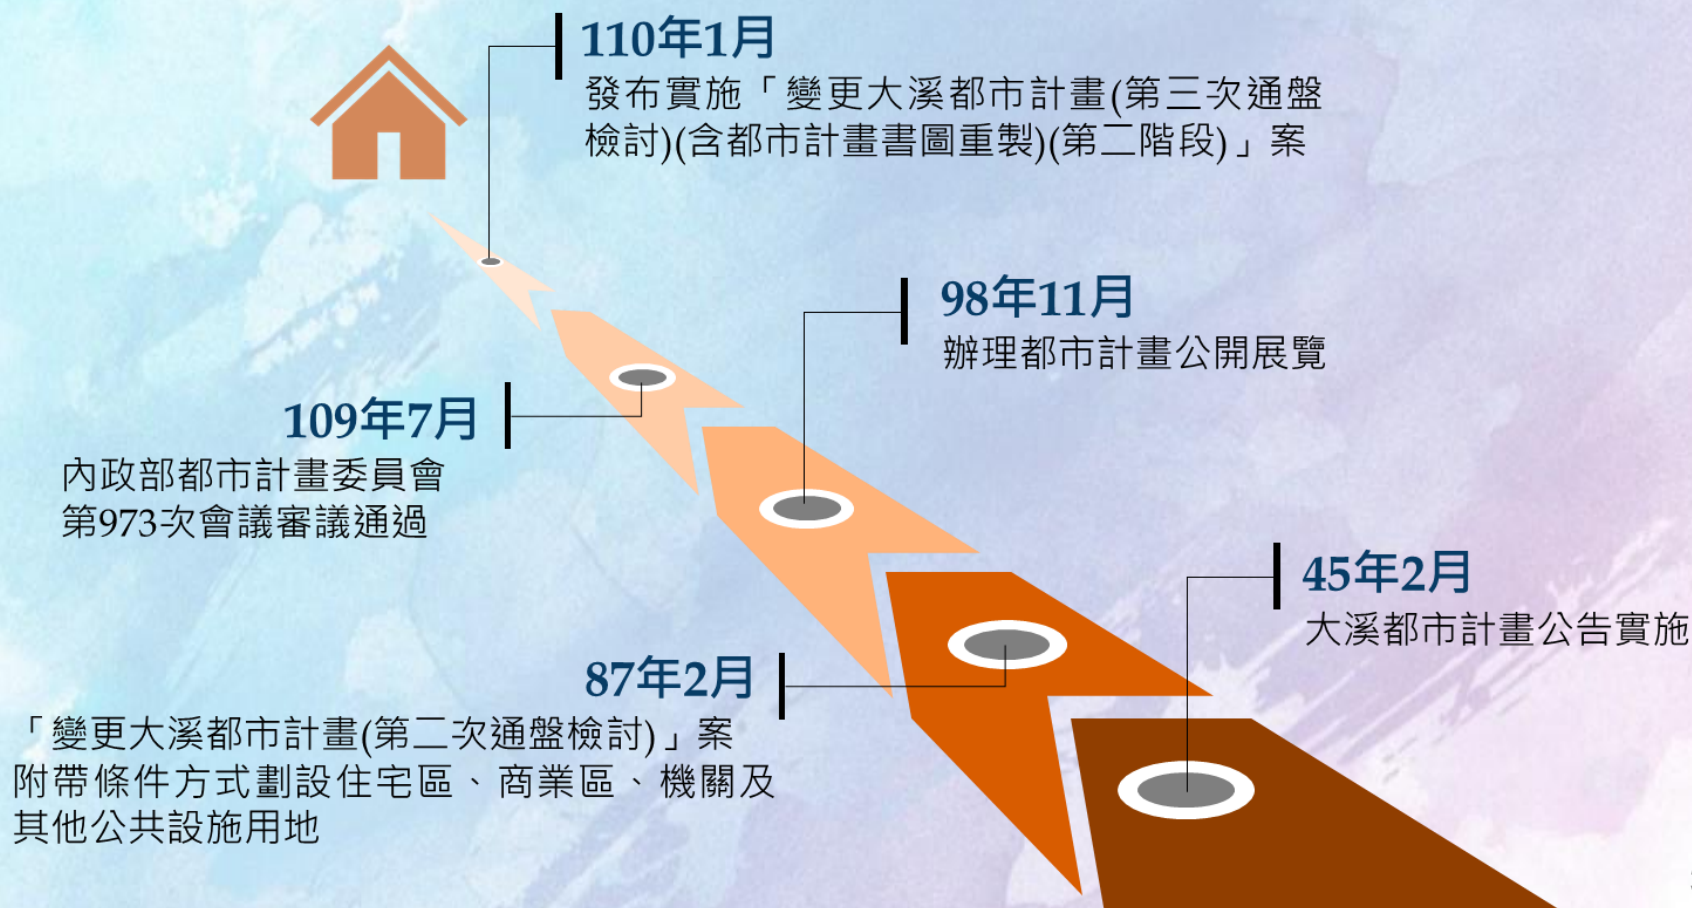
110年1月
發布實施「變更大溪都市計畫(第三次通盤檢討)(含都市計畫書圖重製)(第二階段)」案

98年11月
辦理都市計畫公開展覽

109年7月
內政部都市計畫委員會第973次會議審議通過

45年2月
大溪都市計畫公告實施

87年2月
「變更大溪都市計畫(第二次通盤檢討)」案附帶條件方式劃設住宅區、商業區、機關及其他公共設施用地